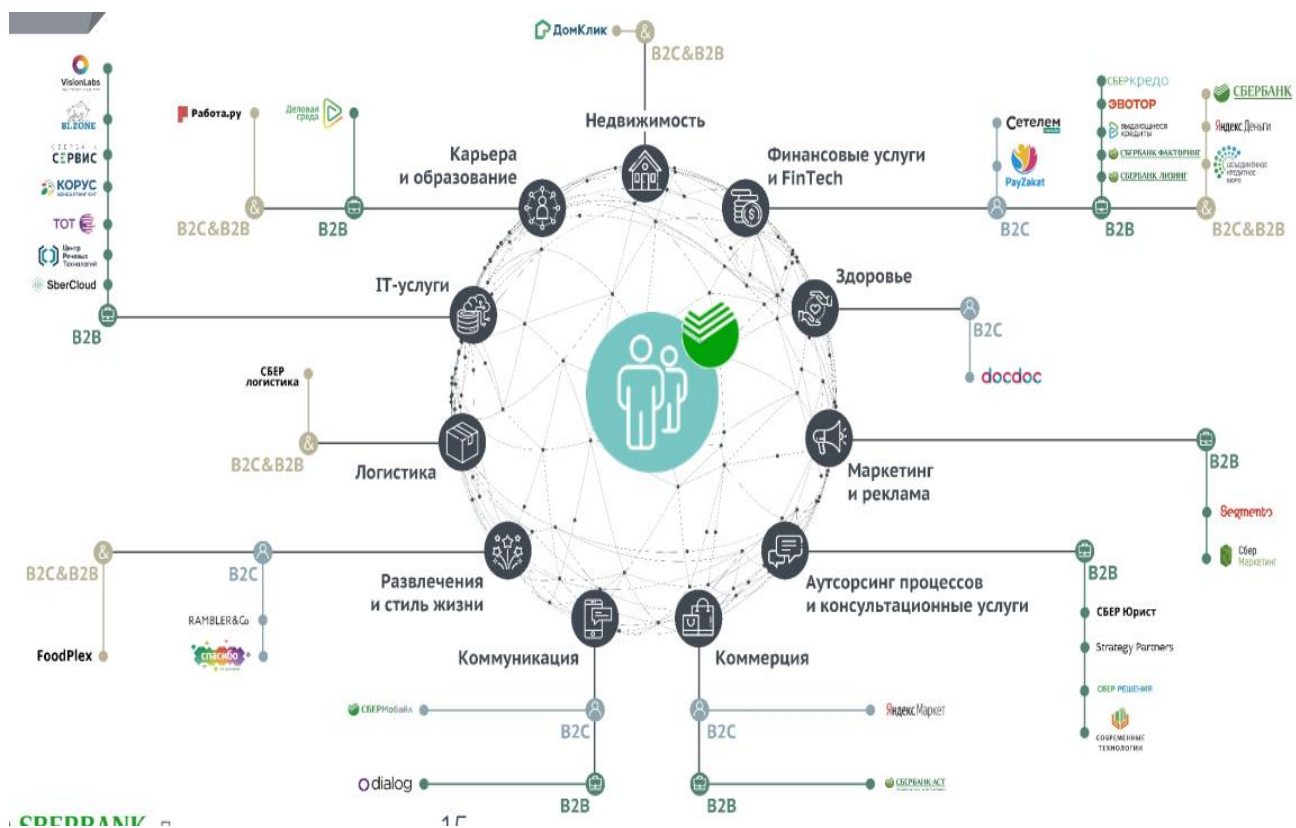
ДомКлик
B2C&B2B
Недвижимость

Работа.ру
Деловая среда
Карьера и образование
B2C&B2B
B2B

VisionLabs
BI.ZONE
СБЕРБАНК СЕРВИС
КОРУС
ТОТ
Центр Речевых Технологий
SberCloud
B2B
IT-услуги

Финансовые услуги и FinTech
Сетелем
PayZakat
B2C
СБЕРКРЕДО
ЭВОТОР
СБЕРБАНК ФАКТОРИНГ
СБЕРБАНК ЛИЗИНГ
B2B
СБЕРБАНК
Яндекс Деньги
Объединённое кредитное бюро
B2C&B2B

Здоровье
B2C
docdoc

СБЕР логистика
B2C&B2B
Логистика

Маркетинг и реклама
B2B
Segmento
Сбер Маркетинг

B2C&B2B
B2C
Развлечения и стиль жизни
RAMBLER&Co
спасибо
FoodPlex

Аутсорсинг процессов и консультационные услуги
B2B
СБЕР Юрист
Strategy Partners
СБЕР РЕШЕНИЯ
СОВРЕМЕННЫЕ ТЕХНОЛОГИИ

Коммуникация
СБЕРМобайл
B2C
dialog
B2B

Коммерция
Яндекс Маркет
B2C
СБЕРБАНК-АСТ
B2B

SBERBANK
15